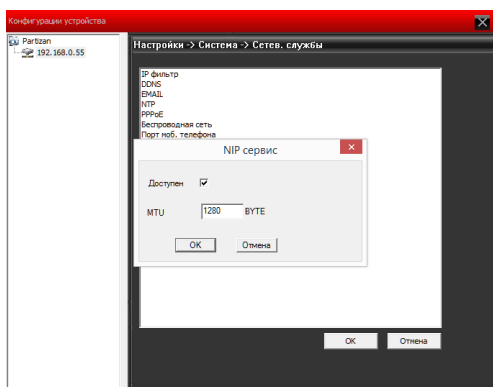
Конфигурации устройства

Partizan
192.168.0.55

Настройки -> Система -> Сетев. службы

IP фильтр
DDNS
EMAIL
NTP
PPPoE
Беспроводная сеть
Порт моб. телефона

NIP сервис

Доступен ☑

MTU 1280 BYTE

OK Отмена

OK Отмена